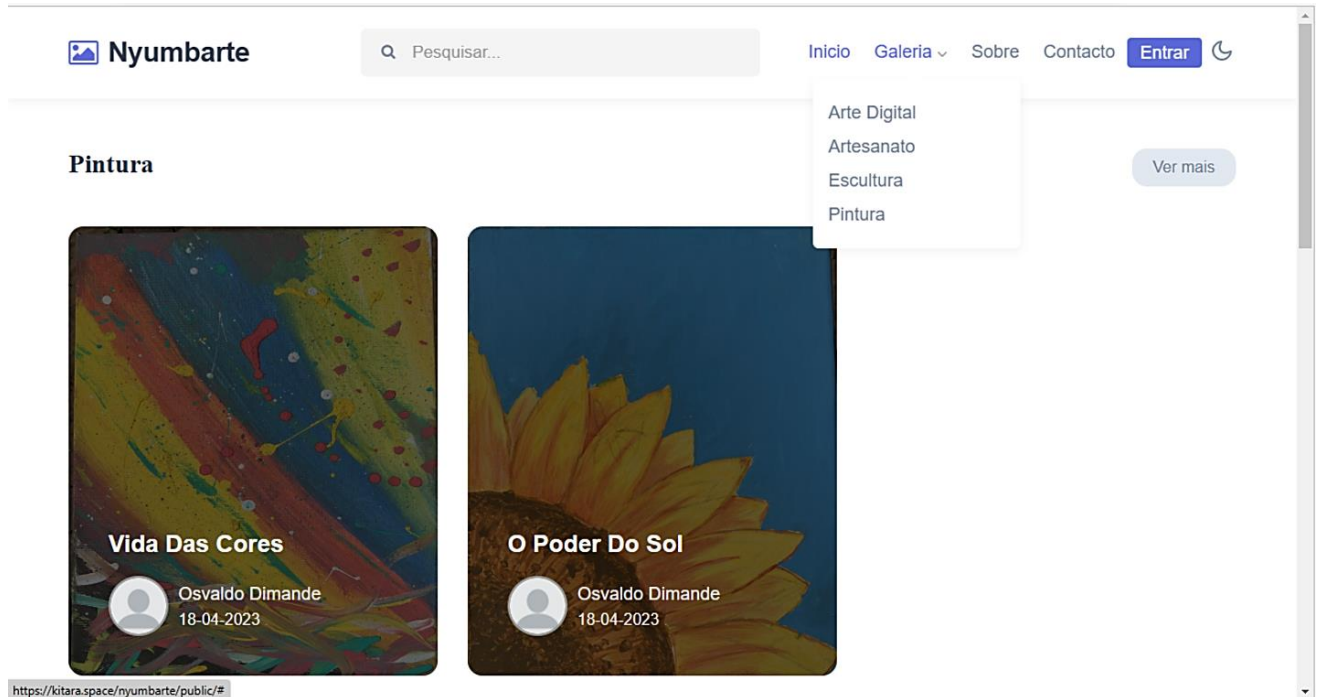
Nyumbarte

Pesquisar...

Inicio Galeria Sobre Contacto Entrar

Arte Digital
Artesanato
Escultura
Pintura

Pintura

Ver mais

Vida Das Cores
Osvaldo Dimande
18-04-2023

O Poder Do Sol
Osvaldo Dimande
18-04-2023

https://kitara.space/nyumbarte/public/#